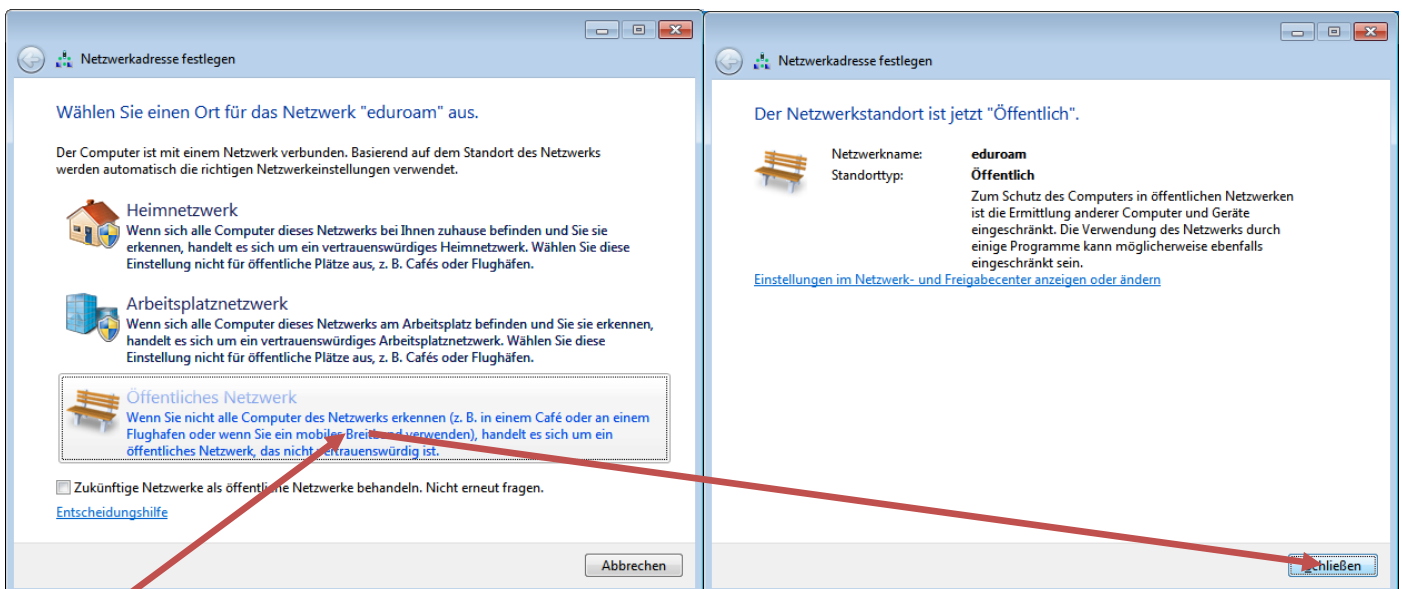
Netzwerkadresse festlegen

Wählen Sie einen Ort für das Netzwerk "eduroam" aus.

Der Computer ist mit einem Netzwerk verbunden. Basierend auf dem Standort des Netzwerks werden automatisch die richtigen Netzwerkeinstellungen verwendet.

Heimnetzwerk
Wenn sich alle Computer dieses Netzwerks bei Ihnen zuhause befinden und Sie sie erkennen, handelt es sich um ein vertrauenswürdiges Heimnetzwerk. Wählen Sie diese Einstellung nicht für öffentliche Plätze aus, z. B. Cafés oder Flughäfen.

Arbeitsplatznetzwerk
Wenn sich alle Computer dieses Netzwerks am Arbeitsplatz befinden und Sie sie erkennen, handelt es sich um ein vertrauenswürdiges Arbeitsplatznetzwerk. Wählen Sie diese Einstellung nicht für öffentliche Plätze aus, z. B. Cafés oder Flughäfen.

Öffentliches Netzwerk
Wenn Sie nicht alle Computer des Netzwerks erkennen (z. B. in einem Café oder an einem Flughafen oder wenn Sie ein mobiles Breit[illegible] verwenden), handelt es sich um ein öffentliches Netzwerk, das nicht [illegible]rauenswürdig ist.

Zukünftige Netzwerke als öffentliche Netzwerke behandeln. Nicht erneut fragen.

Entscheidungshilfe

Abbrechen

Netzwerkadresse festlegen

Der Netzwerkstandort ist jetzt "Öffentlich".

Netzwerkname: eduroam
Standorttyp: Öffentlich
Zum Schutz des Computers in öffentlichen Netzwerken ist die Ermittlung anderer Computer und Geräte eingeschränkt. Die Verwendung des Netzwerks durch einige Programme kann möglicherweise ebenfalls eingeschränkt sein.

Einstellungen im Netzwerk- und Freigabecenter anzeigen oder ändern

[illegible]chließen